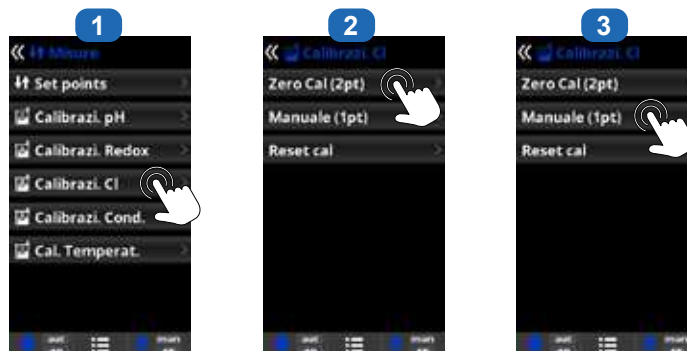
1

« Misure

Set points

Calibrazi. pH

Calibrazi. Redox

Calibrazi. Cl

Calibrazi. Cond.

Cal. Temperat.

aut

man

2

« Calibrazi. Cl

Zero Cal (2pt)

Manuale (1pt)

Reset cal

aut

man

3

« Calibrazi. Cl

Zero Cal (2pt)

Manuale (1pt)

Reset cal

aut

man